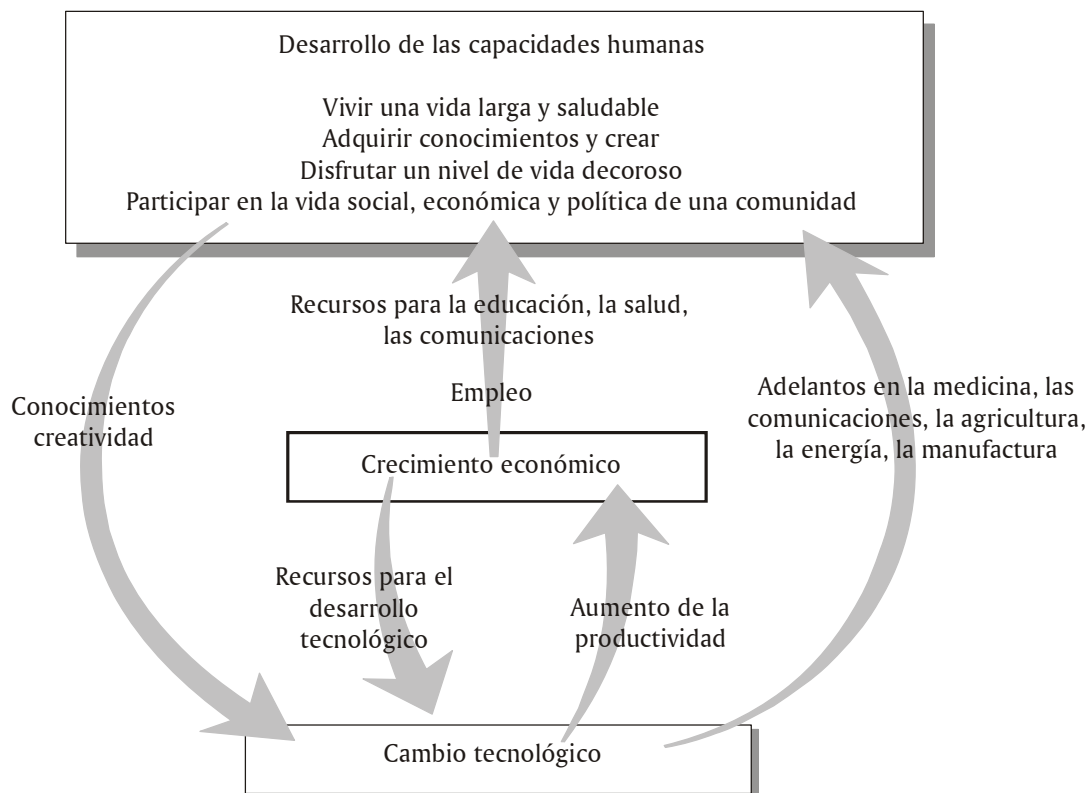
Desarrollo de las capacidades humanas

Vivir una vida larga y saludable
Adquirir conocimientos y crear
Disfrutar un nivel de vida decoroso
Participar en la vida social, económica y política de una comunidad

Recursos para la educación, la salud, las comunicaciones

Empleo

Conocimientos creatividad

Adelantos en la medicina, las comunicaciones, la agricultura, la energía, la manufactura

Crecimiento económico

Recursos para el desarrollo tecnológico

Aumento de la productividad

Cambio tecnológico